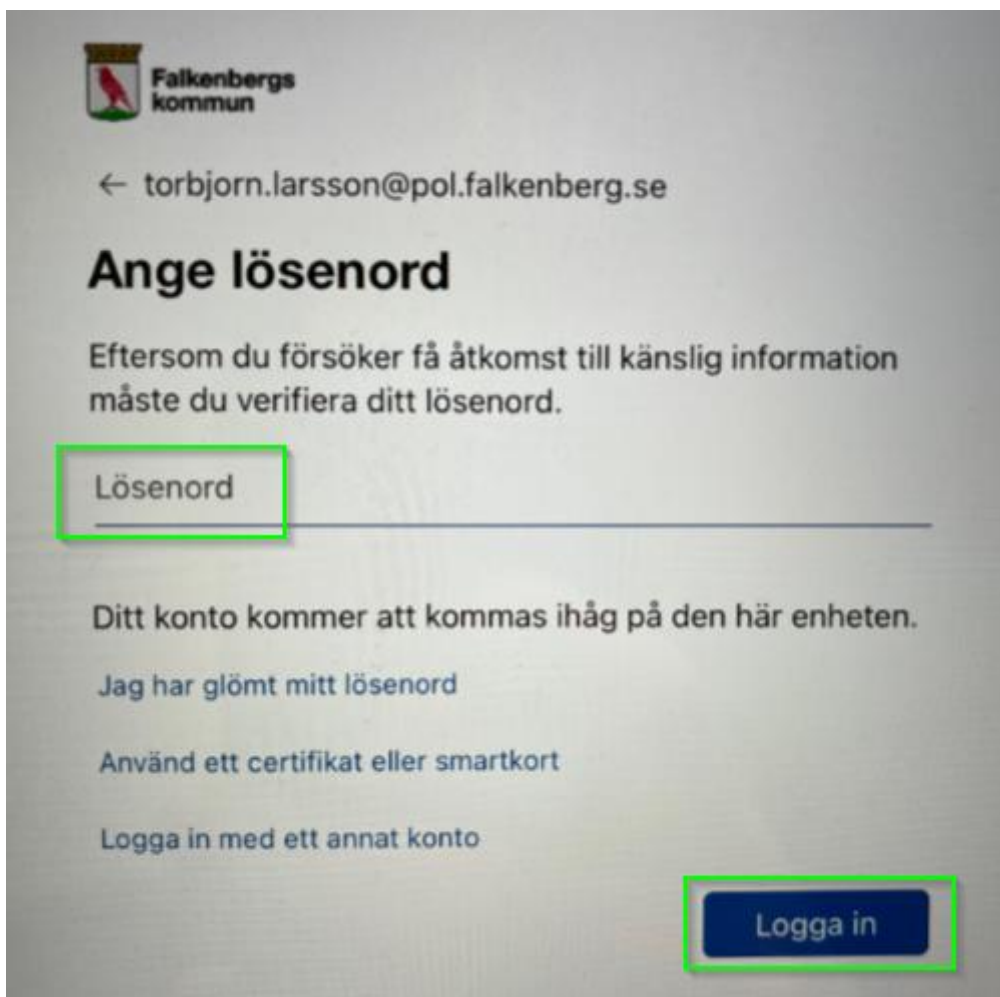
Falkenbergs kommun

← torbjorn.larsson@pol.falkenberg.se

Ange lösenord

Eftersom du försöker få åtkomst till känslig information måste du verifiera ditt lösenord.

Lösenord

Ditt konto kommer att kommas ihåg på den här enheten.

Jag har glömt mitt lösenord

Använd ett certifikat eller smartkort

Logga in med ett annat konto

Logga in